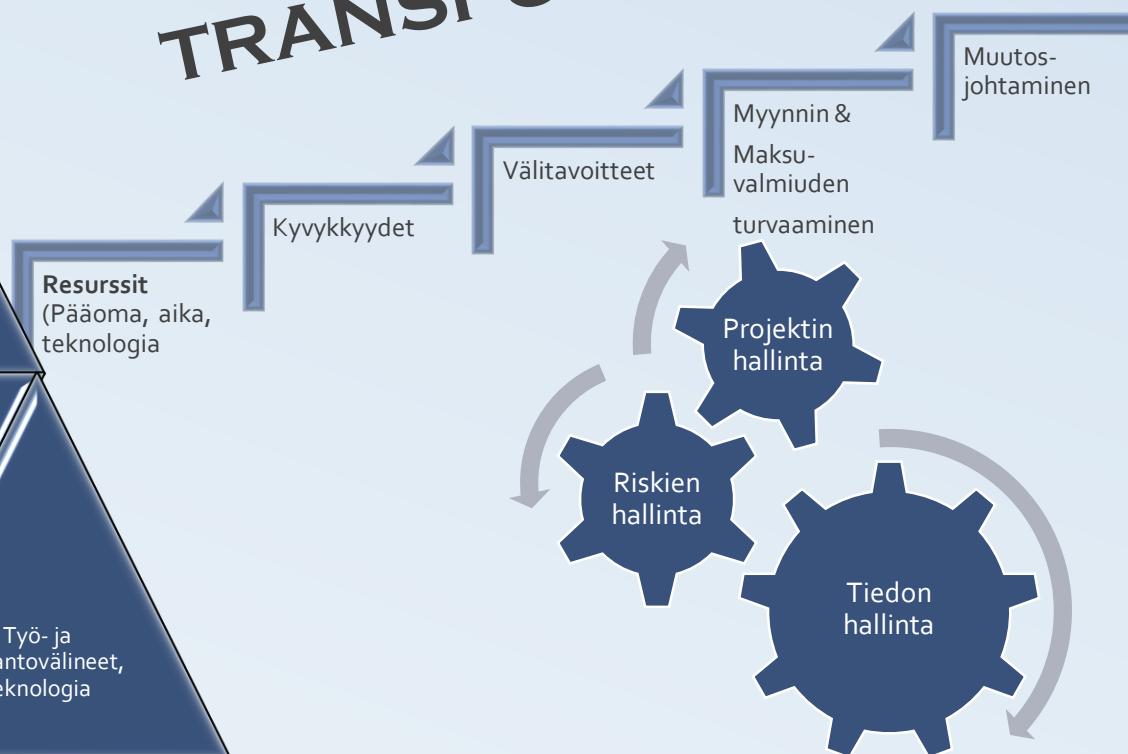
TRANSF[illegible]

Muutos-johtaminen

Myynnin &

Maksu-valmiuden

turvaaminen

Välitavoitteet

Kyvykkyydet

**Resurssit** (Pääoma, aika, teknologia

Projektin hallinta

Riskien hallinta

Tiedon hallinta

Työ- ja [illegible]antovälineet, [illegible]eknologia